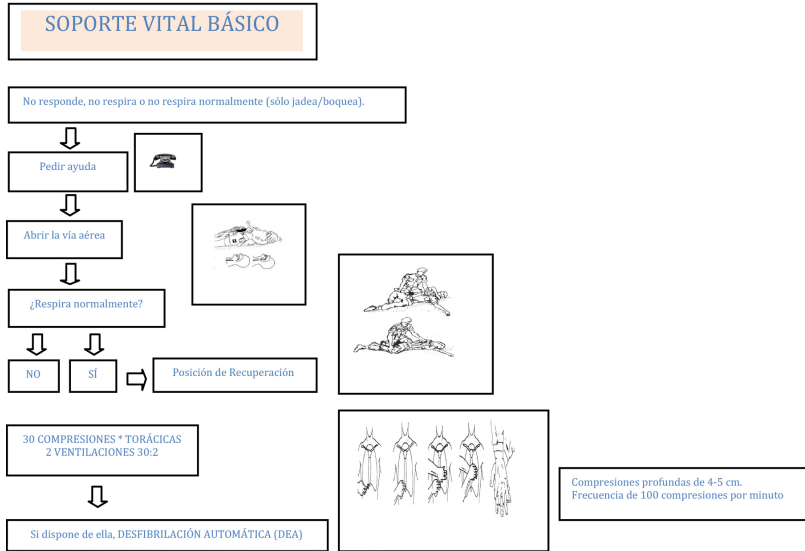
SOPORTE VITAL BÁSICO

No responde, no respira o no respira normalmente (sólo jadea/boquea).

Pedir ayuda

Abrir la vía aérea

¿Respira normalmente?

NO

SÍ

Posición de Recuperación

30 COMPRESIONES * TORÁCICAS
2 VENTILACIONES 30:2

Compresiones profundas de 4-5 cm.
Frecuencia de 100 compresiones por minuto

Si dispone de ella, DESFIBRILACIÓN AUTOMÁTICA (DEA)